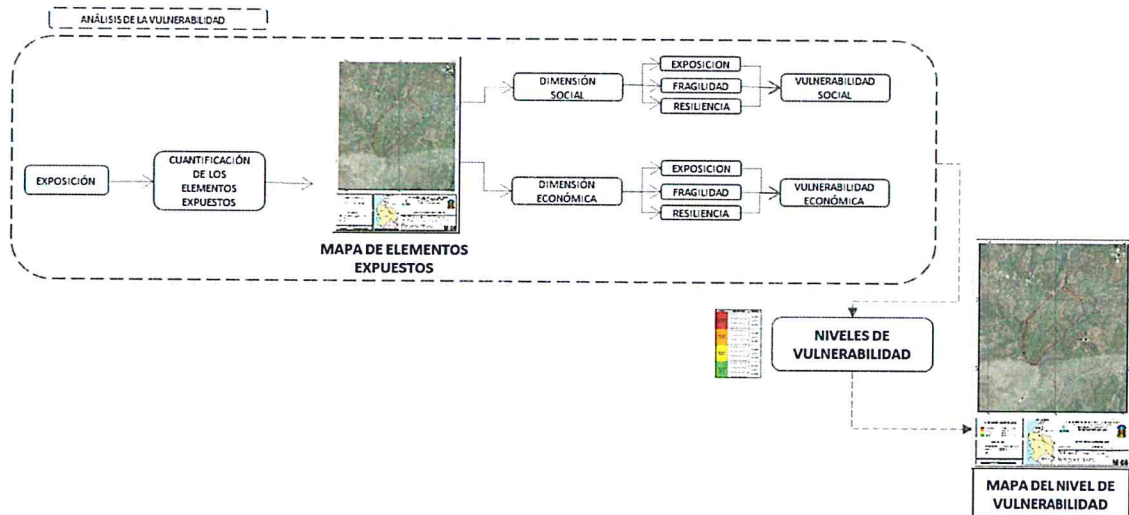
ANÁLISIS DE LA VULNERABILIDAD

EXPOSICIÓN

CUANTIFICACIÓN DE LOS ELEMENTOS EXPUESTOS

MAPA DE ELEMENTOS EXPUESTOS

DIMENSIÓN SOCIAL

EXPOSICION

FRAGILIDAD

RESILIENCIA

VULNERABILIDAD SOCIAL

DIMENSIÓN ECONÓMICA

EXPOSICION

FRAGILIDAD

RESILIENCIA

VULNERABILIDAD ECONÓMICA

NIVELES DE VULNERABILIDAD

MAPA DEL NIVEL DE VULNERABILIDAD